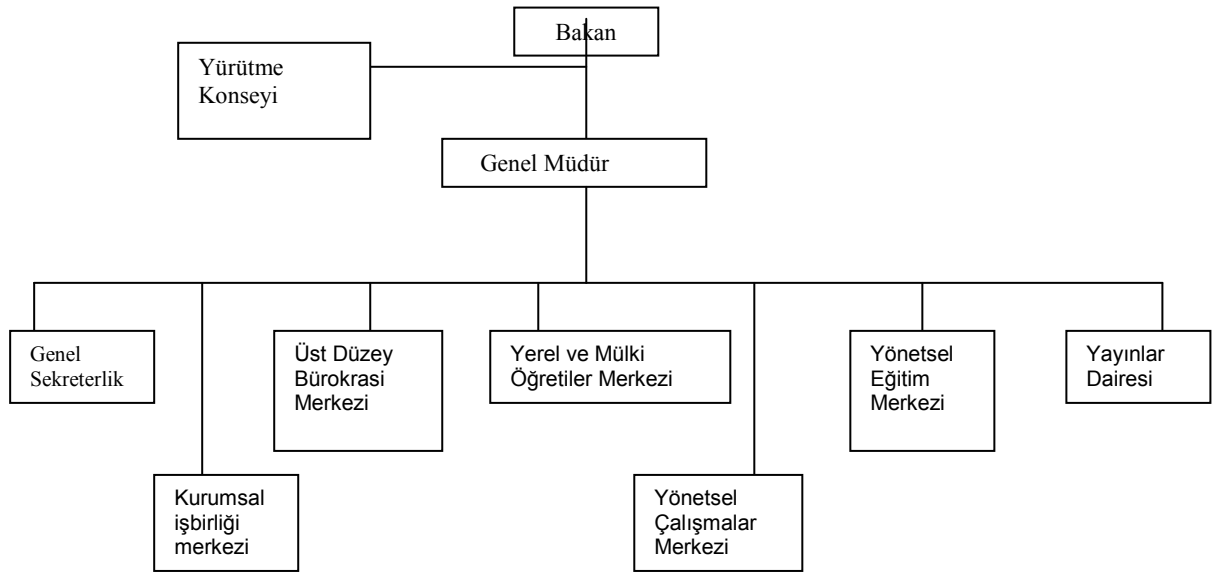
Bakan

Yürütme Konseyi

Genel Müdür

Genel Sekreterlik

Kurumsal işbirliği merkezi

Üst Düzey Bürokrasi Merkezi

Yerel ve Mülki Öğretiler Merkezi

Yönetsel Çalışmalar Merkezi

Yönetsel Eğitim Merkezi

Yayınlar Dairesi